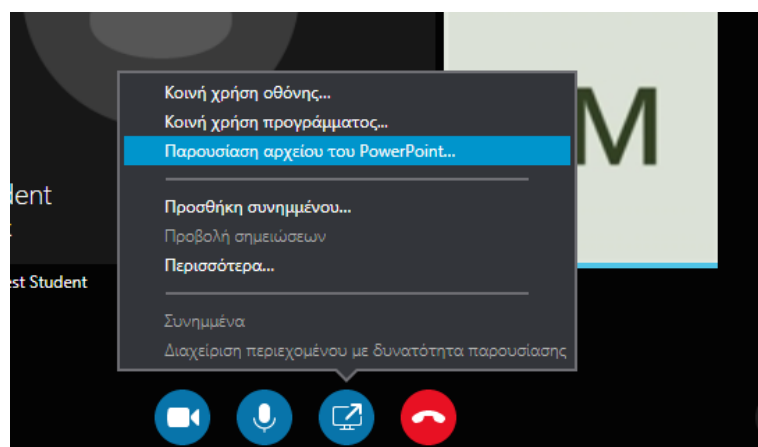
dent

st Student

Κοινή χρήση οθόνης...
Κοινή χρήση προγράμματος...
Παρουσίαση αρχείου του PowerPoint...

Προσθήκη συνημμένου...
Προβολή σημειώσεων
Περισσότερα...

Συνημμένα
Διαχείριση περιεχομένου με δυνατότητα παρουσίασης

M